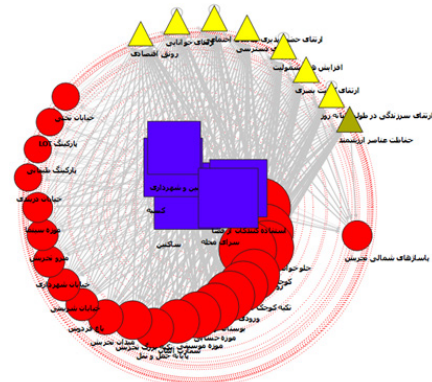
رونق اقتصادی
ارتقای خوانایی
ارتقای تعاملات اجتماعی
ارتقای حس تعلق و بسترسازی
افزایش فعالیت و منزلت
ارتقای کیفیت بصری
ارتقای سرزندگی در طول شبانه روز
حفاظت عناصر ارزشمند
خیابان نخلی
پارکینگ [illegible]
پارکینگ طبقاتی
حمایت فرهنگی
حوزه مسجد
محور تجریش
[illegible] شهرداری
خیابان شریعتی
باغ فردوس
میدان تجریش
پاساژهای شمالی تجریش
بین و مشهورترین
کسبه
ساکنین
استفاده کنندگان از فضا
سرای محله
جلو خوان
کوچه
نکیه کوچک
ورودی
بوستان
حوزه حسینیه
امامزاده صالح
بازار تجریش
بازار تجریش
پایانه جانبی و نمل